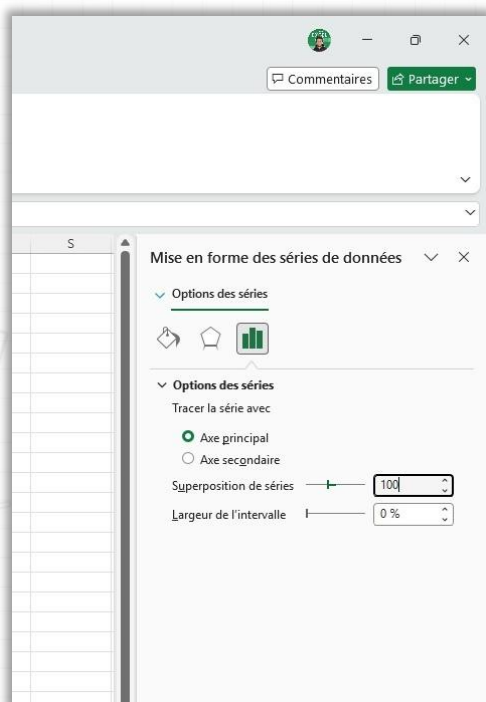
Commentaires
Partager

S

Mise en forme des séries de données

Options des séries

Options des séries
Tracer la série avec
Axe principal
Axe secondaire
Superposition de séries 100
Largeur de l'intervalle 0 %